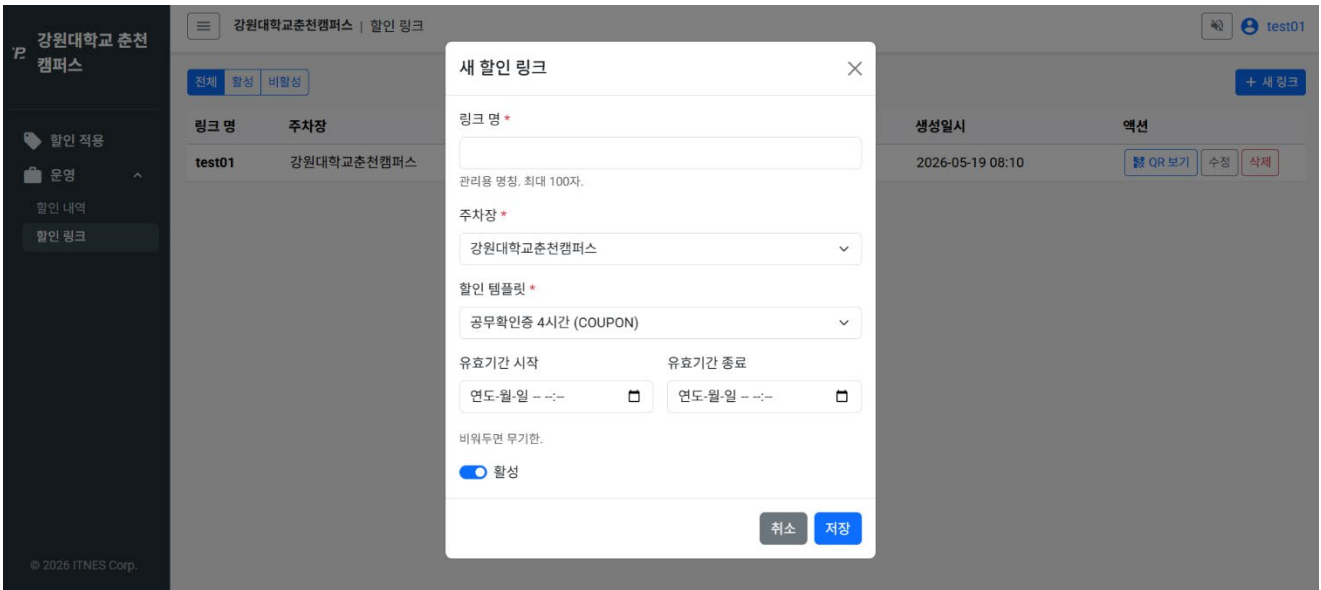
강원대학교 춘천캠퍼스

할인 적용
운영
할인 내역
할인 링크

© 2026 ITNES Corp.

강원대학교춘천캠퍼스 | 할인 링크

test01

전체 활성 비활성

+ 새 링크

| 링크 명 | 주차장 | 생성일시 | 액션 |
|---|---|---|---|
| test01 | 강원대학교춘천캠퍼스 | 2026-05-19 08:10 | QR 보기 수정 삭제 |

새 할인 링크

링크 명 *

관리용 명칭. 최대 100자.

주차장 *

강원대학교춘천캠퍼스

할인 템플릿 *

공무확인증 4시간 (COUPON)

유효기간 시작

연도-월-일 -- --:--

유효기간 종료

연도-월-일 -- --:--

비워두면 무기한.

활성

취소 저장